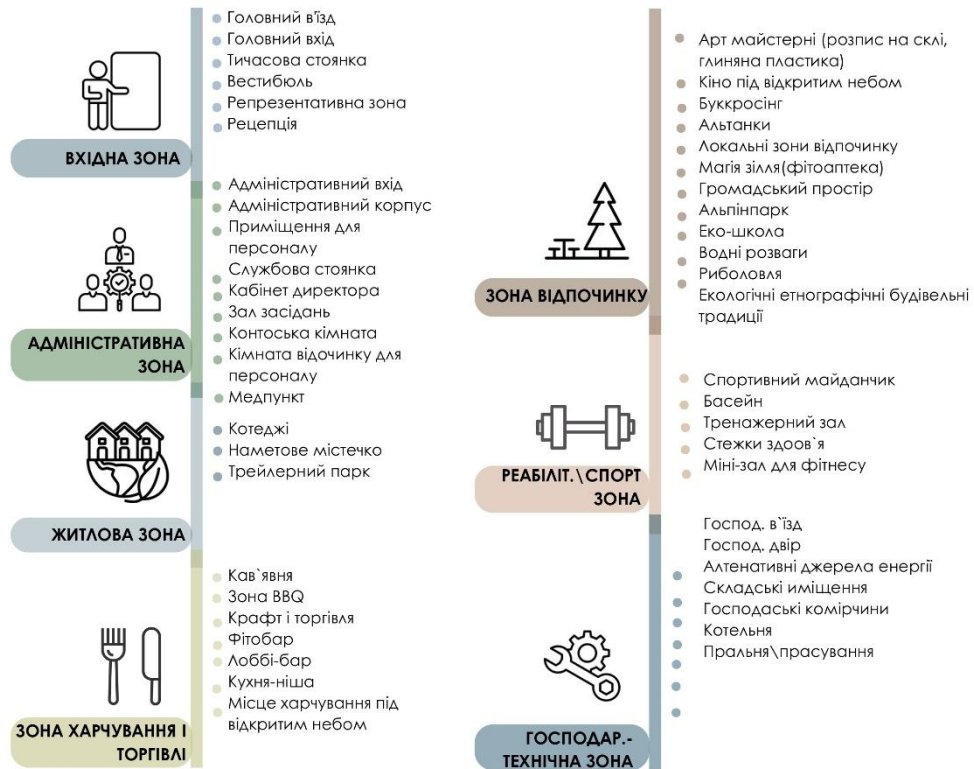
ВХІДНА ЗОНА

Головний в'їзд
Головний вхід
Тичасова стоянка
Вестибюль
Репрезентативна зона
Рецепція

АДМІНІСТРАТИВНА ЗОНА

Адміністративний вхід
Адміністративний корпус
Приміщення для персоналу
Службова стоянка
Кабінет директора
Зал засідань
Контоська кімната
Кімната відочинку для персоналу
Медпункт

ЖИТЛОВА ЗОНА

Котеджі
Наметове містечко
Трейлерний парк

ЗОНА ХАРЧУВАННЯ І ТОРГІВЛІ

Кав`яння
Зона BBQ
Крафт і торгівля
Фітобар
Лоббі-бар
Кухня-ніша
Місце харчування під відкритим небом

ЗОНА ВІДПОЧИНКУ

Арт майстерні (розпис на склі, глиняна пластика)
Кіно під відкритим небом
Буккросінг
Альтанки
Локальні зони відпочинку
Магія зілля(фітоаптека)
Громадський простір
Альпінпарк
Еко-школа
Водні розваги
Риболовля
Екологічні етнографічні будівельні традиції

РЕАБІЛІТ.\СПОРТ ЗОНА

Спортивний майданчик
Басейн
Тренажерний зал
Стежки здоов`я
Міні-зал для фітнесу

ГОСПОДАР.-ТЕХНІЧНА ЗОНА

Господ. в`їзд
Господ. двір
Алтенативні джерела енергії
Складські іміщення
Господаські комірчини
Котельня
Пральня\прасування